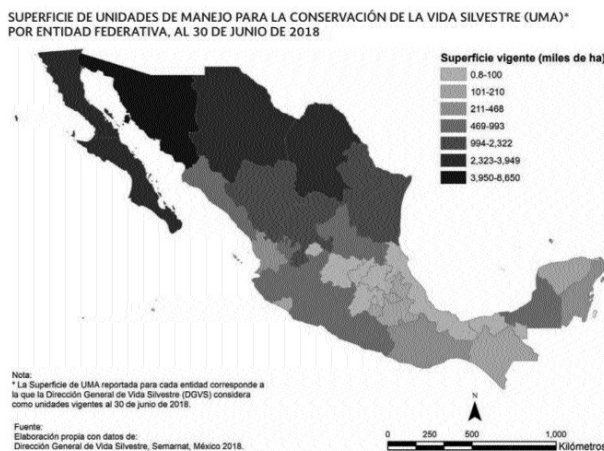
SUPERFICIE DE UNIDADES DE MANEJO PARA LA CONSERVACIÓN DE LA VIDA SILVESTRE (UMA)*
POR ENTIDAD FEDERATIVA, AL 30 DE JUNIO DE 2018

Superficie vigente (miles de ha)
0.8-100
101-210
211-468
469-993
994-2,322
2,323-3,949
3,950-8,650

Nota:
* La Superficie de UMA reportada para cada entidad corresponde a la que la Dirección General de Vida Silvestre (DGVS) considera como unidades vigentes al 30 de junio de 2018.

Fuente:
Elaboración propia con datos de:
Dirección General de Vida Silvestre, Semarnat, México 2018.

N

0 250 500 1,000
Kilómetros